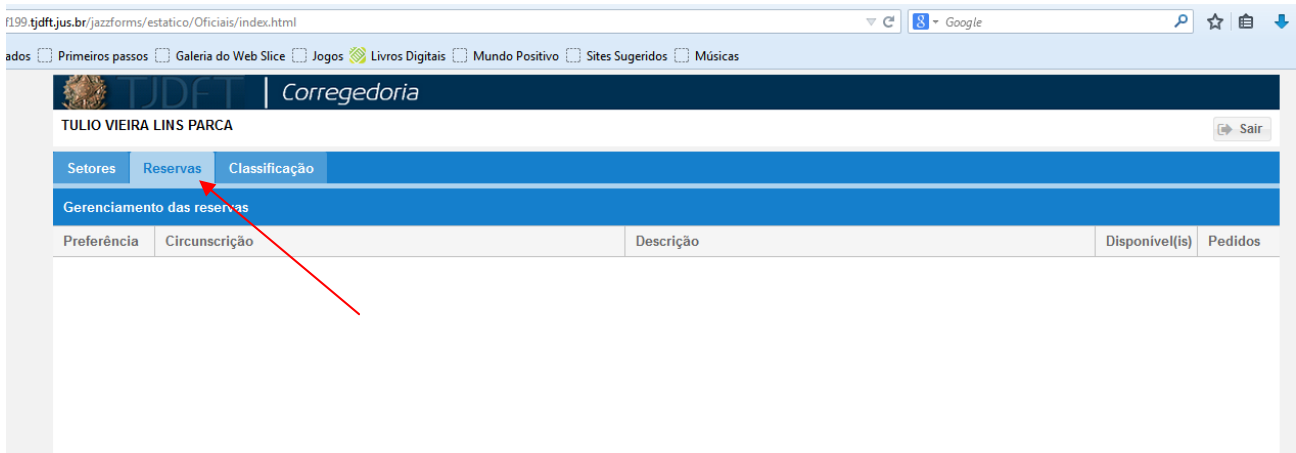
f199.tjdft.jus.br/jazzforms/estatico/Oficiais/index.html

Google

ados Primeiros passos Galeria do Web Slice Jogos Livros Digitais Mundo Positivo Sites Sugeridos Músicas

TJDFT | Corregedoria

TULIO VIEIRA LINS PARCA

Sair

Setores Reservas Classificação

Gerenciamento das reservas

| Preferência | Circunscrição | Descrição | Disponível(is) | Pedidos |
|---|---|---|---|---|